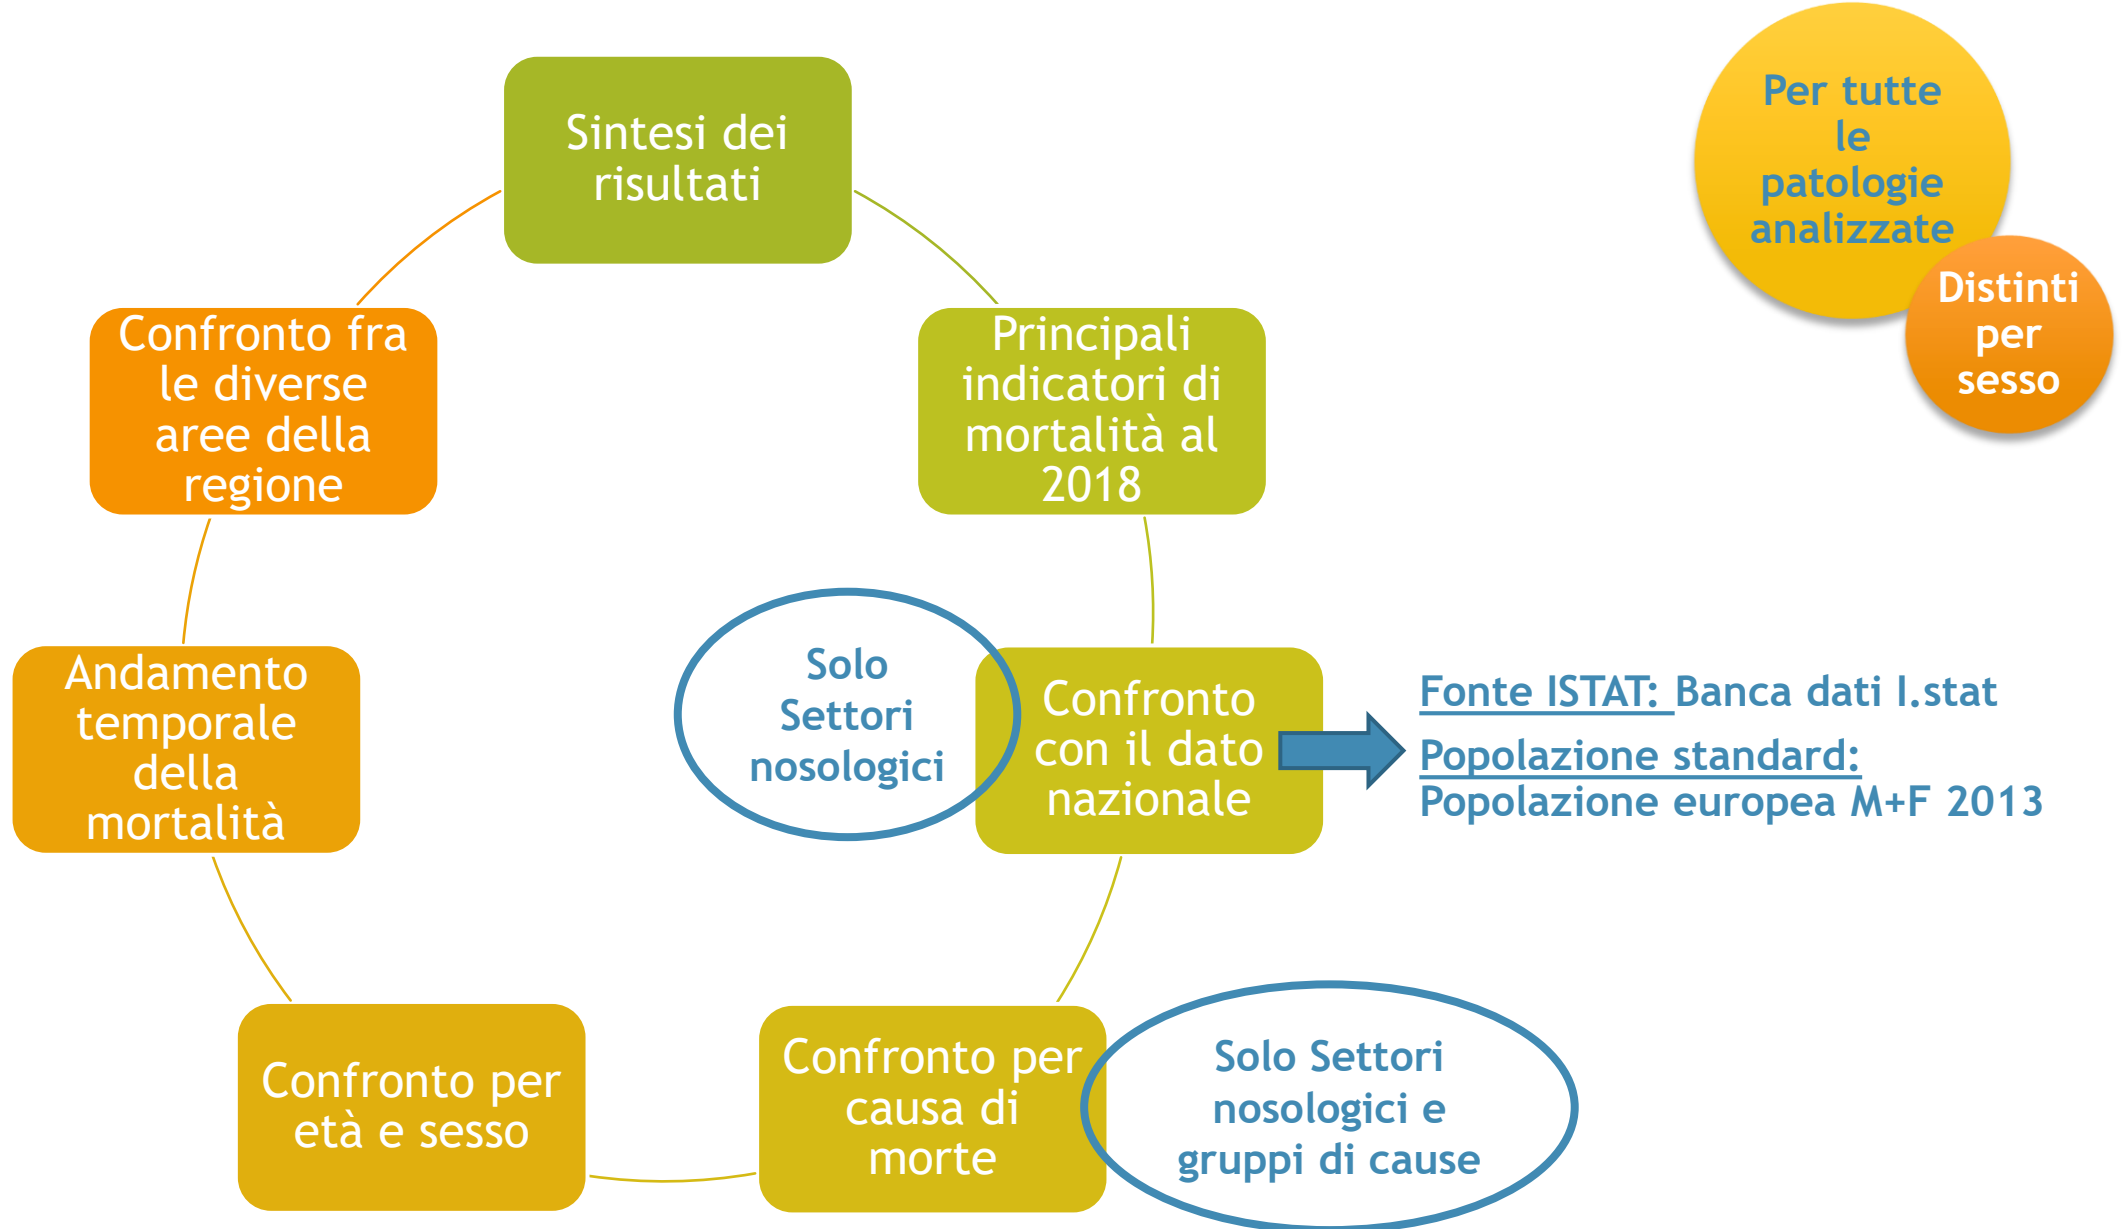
Per tutte le patologie analizzate

Distinti per sesso

Sintesi dei risultati

Principali indicatori di mortalità al 2018

Solo Settori nosologici

Confronto con il dato nazionale

Fonte ISTAT: Banca dati I.stat
Popolazione standard:
Popolazione europea M+F 2013

Confronto per causa di morte

Solo Settori nosologici e gruppi di cause

Confronto per età e sesso

Andamento temporale della mortalità

Confronto fra le diverse aree della regione